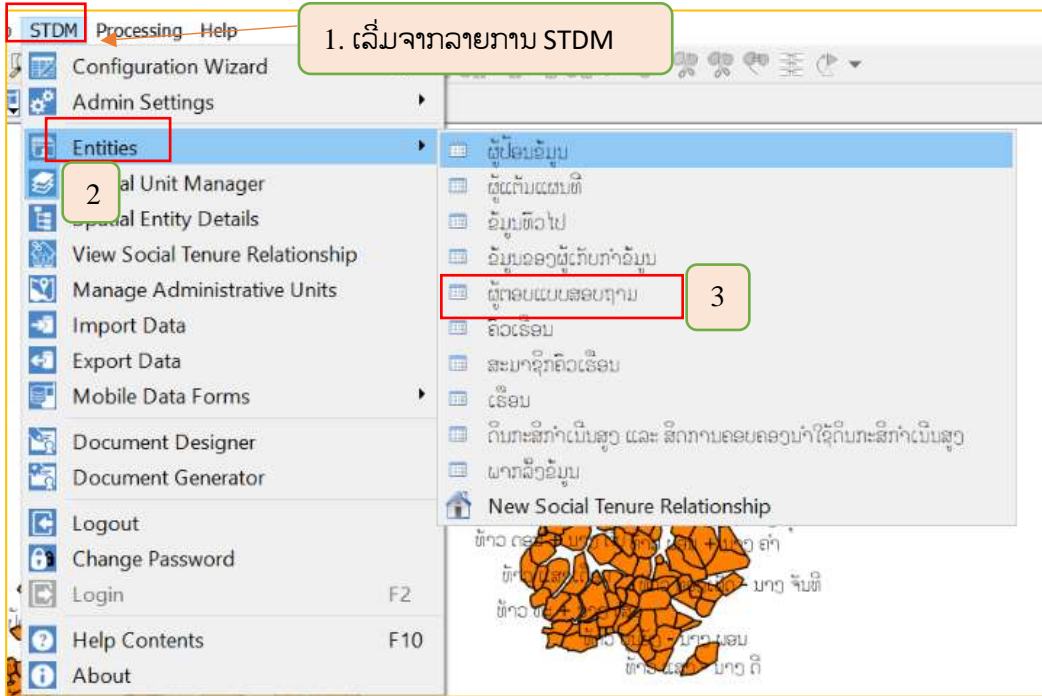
STDM Processing Help

1. ເລີ່ມຈາກລາຍການ STDM

Configuration Wizard
Admin Settings
Entities
2
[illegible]al Unit Manager
Spatial Entity Details
View Social Tenure Relationship
Manage Administrative Units
Import Data
Export Data
Mobile Data Forms
Document Designer
Document Generator
Logout
Change Password
Login F2
Help Contents F10
About

ຜູ້ປ້ອນຂໍ້ມູນ
ຜູ້ແຕ້ມແຜນທີ່
ຂໍ້ມູນທົ່ວໄປ
ຂໍ້ມູນຂອງຜູ້ເກັບກຳຂໍ້ມູນ
ຜູ້ຕອບແບບສອບຖາມ
3
ຄົວເຮືອນ
ສະມາຊິກຄົວເຮືອນ
ເຮືອນ
ດິນກະສິກຳເນີນສູງ ແລະ ສິດການຄອບຄອງນຳໃຊ້ດິນກະສິກຳເນີນສູງ
ພາກສ່ວນຂໍ້ມູນ
New Social Tenure Relationship

ທ້າວ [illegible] ຄຳ
ທ້າວ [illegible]
ນາງ ຈັນທີ
ທ້າວ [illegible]
ນາງ ພອນ
ທ້າວ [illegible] ນາງ ດີ